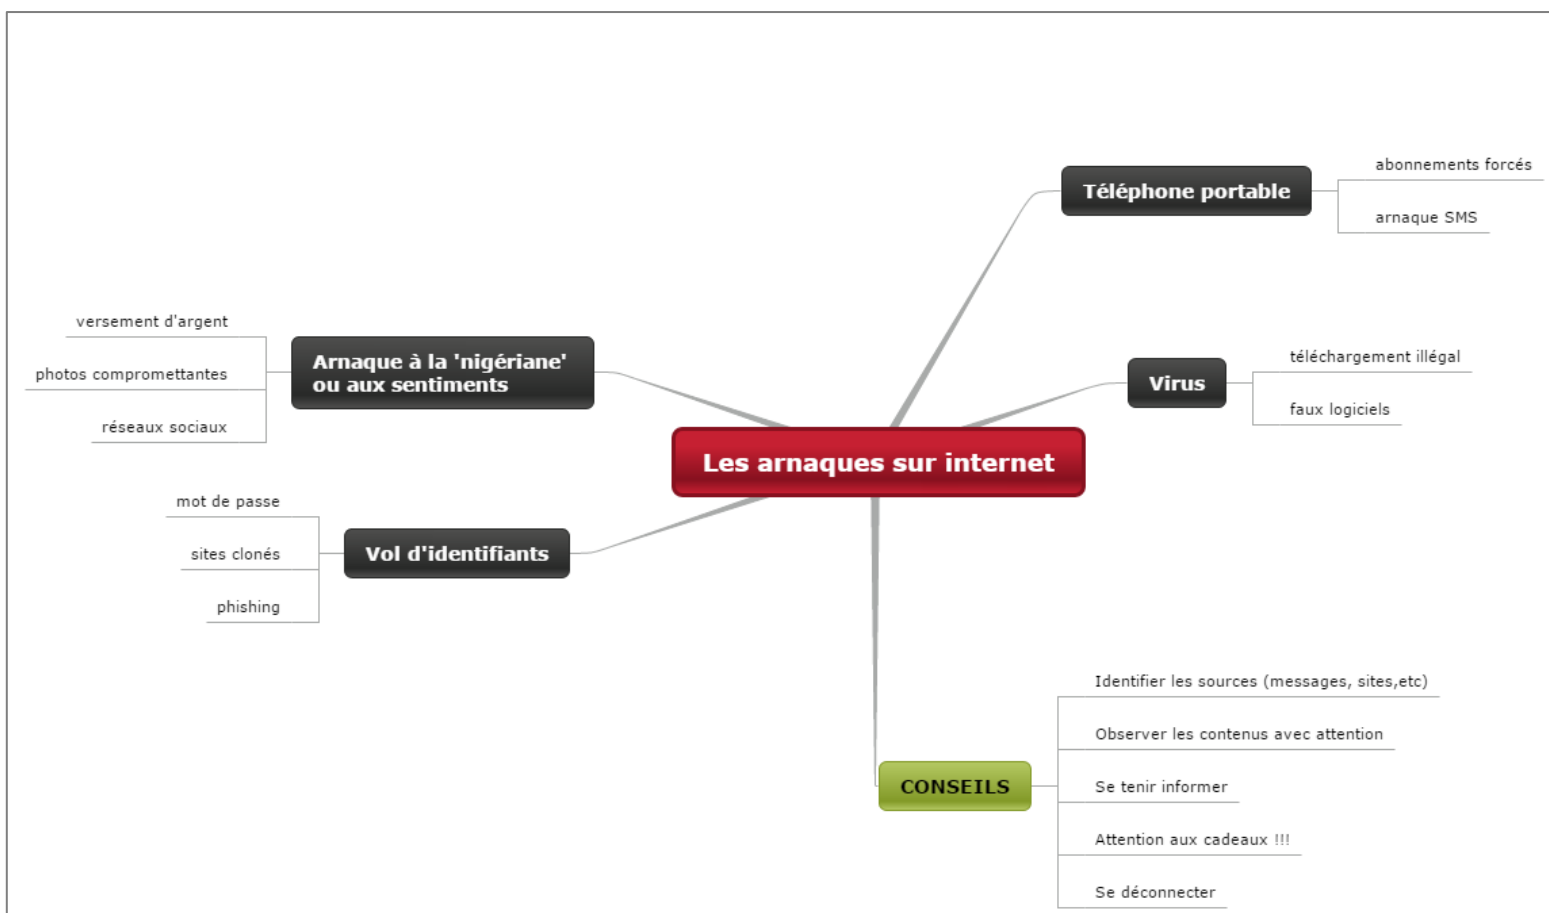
Les arnaques sur internet

Téléphone portable
abonnements forcés
arnaque SMS

Virus
téléchargement illégal
faux logiciels

Arnaque à la 'nigériane' ou aux sentiments
versement d'argent
photos compromettantes
réseaux sociaux

Vol d'identifiants
mot de passe
sites clonés
phishing

CONSEILS
Identifier les sources (messages, sites,etc)
Observer les contenus avec attention
Se tenir informer
Attention aux cadeaux !!!
Se déconnecter